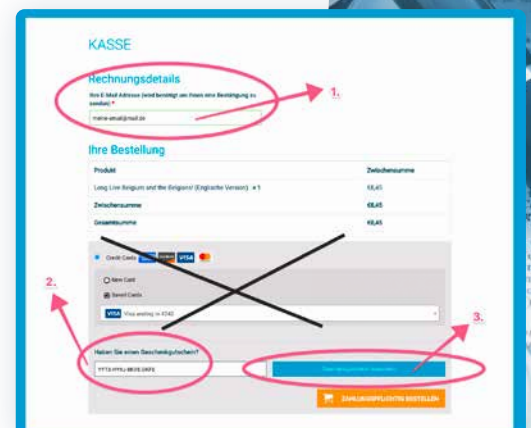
KASSE

Rechnungsdetails

Ihre E-Mail Adresse (wird benötigt um Ihnen eine Bestätigung zu senden) *

meine-email@mail.de

1.

Ihre Bestellung

| Produkt | Zwischensumme |
|---|---|
| Long Live Belgium and the Belgians! (Englische Version) × 1 | €8,45 |
| Zwischensumme | €8,45 |
| Gesamtsumme | €8,45 |

Credit Cards VISA

New Card

Saved Cards

VISA Visa ending in 4242

2.

Haben Sie einen Geschenkgutschein?

YYTX-PPIJ-9K0E-D6FE

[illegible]

3.

ZAHLUNGSPFLICHTIG BESTELLEN